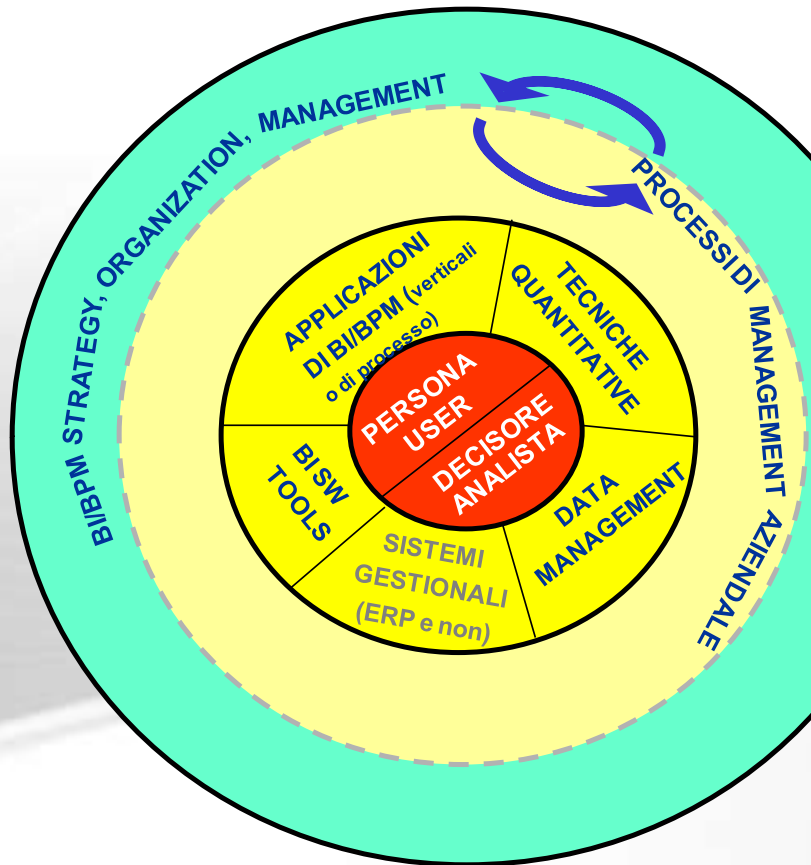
BI/BPM STRATEGY, ORGANIZATION, MANAGEMENT

PROCESSI DI MANAGEMENT AZIENDALE

APPLICAZIONI DI BI/BPM (verticali o di processo)

TECNICHE QUANTITATIVE

PERSONA USER

DECISORE ANALISTA

BI SW TOOLS

DATA MANAGEMENT

SISTEMI GESTIONALI (ERP e non)